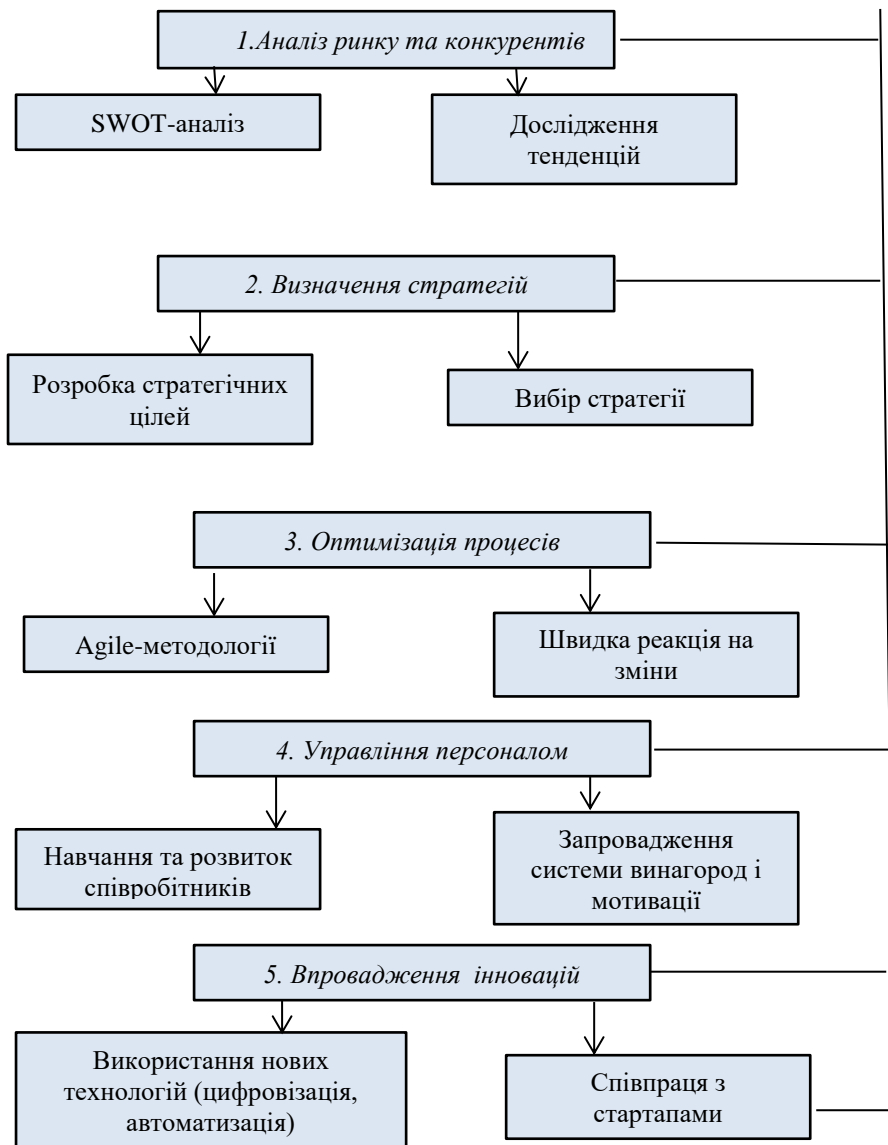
1.Аналіз ринку та конкурентів

SWOT-аналіз

Дослідження тенденцій

2. Визначення стратегій

Розробка стратегічних цілей

Вибір стратегії

3. Оптимізація процесів

Agile-методології

Швидка реакція на зміни

4. Управління персоналом

Навчання та розвиток співробітників

Запровадження системи винагород і мотивації

5. Впровадження інновацій

Використання нових технологій (цифровізація, автоматизація)

Співпраця з стартапами